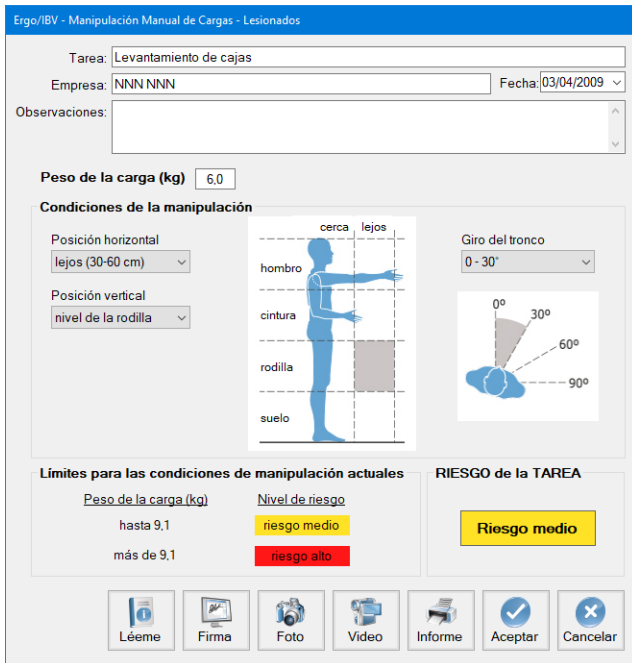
Ergo/IBV - Manipulación Manual de Cargas - Lesionados

Tarea: Levantamiento de cajas
Empresa: NNN NNN
Fecha: 03/04/2009
Observaciones:

Peso de la carga (kg) 6,0

Condiciones de la manipulación

Posición horizontal
lejos (30-60 cm)

Posición vertical
nivel de la rodilla

cerca
lejos
hombro
cintura
rodilla
suelo

Giro del tronco
0 - 30°

0º
30º
60º
90º

Límites para las condiciones de manipulación actuales

| Peso de la carga (kg) | Nivel de riesgo |
|---|---|
| hasta 9,1 | riesgo medio |
| más de 9,1 | riesgo alto |

RIESGO de la TAREA
Riesgo medio

Léeme
Firma
Foto
Video
Informe
Aceptar
Cancelar